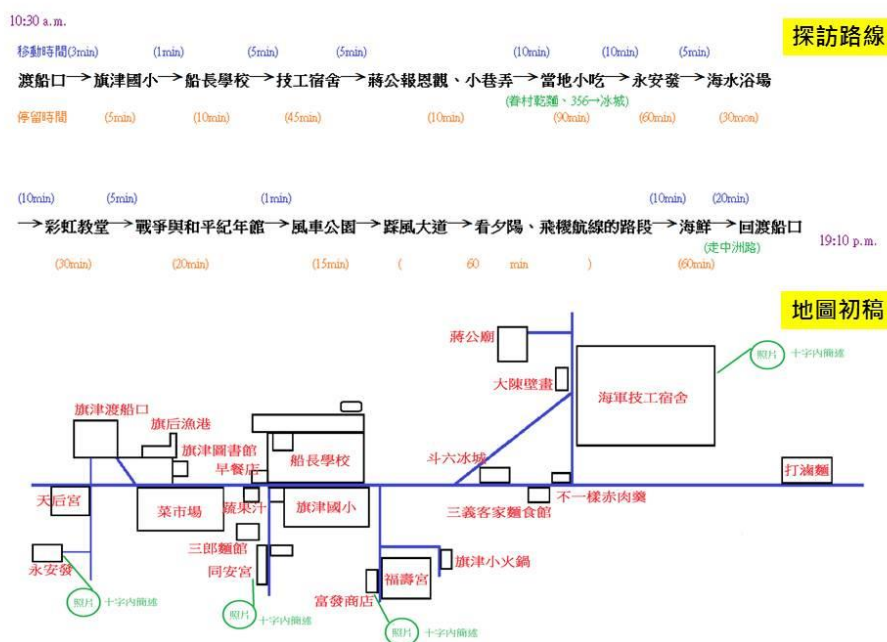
10:30 a.m.

探訪路線

移動時間(3min) (1min) (5min) (5min) (10min) (10min) (5min)

渡船口→旗津國小→船長學校→技工宿舍→蔣公報恩觀、小巷弄→當地小吃→永安發→海水浴場

(眷村乾麵、356→冰城)

停留時間 (5min) (10min) (45min) (10min) (90min) (60min) (30mon)

(10min) (5min) (1min) (10min) (20min)

→彩虹教堂→戰爭與和平紀年館→風車公園→踩風大道→看夕陽、飛機航線的路段→海鮮→回渡船口

(走中洲路)

19:10 p.m.

(30min) (20min) (15min) ( 60 min ) (60min)

地圖初稿

蔣公廟

大陳壁畫

海軍技工宿舍

照片 十字內簡述

旗津渡船口

旗后漁港

旗津圖書館

早餐店

船長學校

斗六冰城

打滷麵

天后宮

菜市場

蔬果汁

旗津國小

不一樣赤肉羹

三義客家麵食館

三郎麵館

同安宮

旗津小火鍋

福壽宮

永安發

富發商店

照片 十字內簡述

照片 十字內簡述

照片 十字內簡述